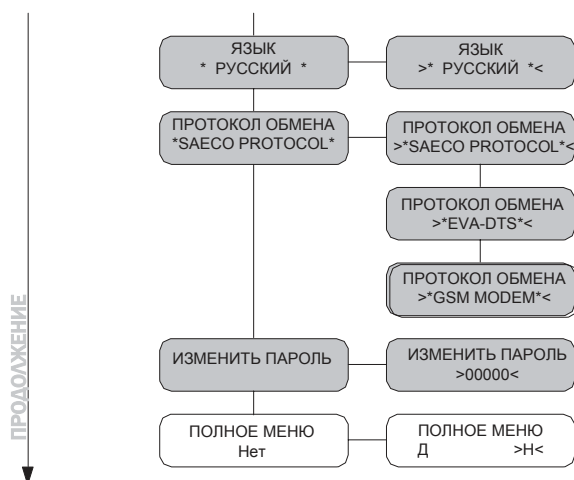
ЯЗЫК
* РУССКИЙ *

ЯЗЫК
>* РУССКИЙ *<

ПРОТОКОЛ ОБМЕНА
*SAECO PROTOCOL*

ПРОТОКОЛ ОБМЕНА
>*SAECO PROTOCOL*<

ПРОТОКОЛ ОБМЕНА
>*EVA-DTS*<

ПРОТОКОЛ ОБМЕНА
>*GSM MODEM*<

ИЗМЕНИТЬ ПАРОЛЬ

ИЗМЕНИТЬ ПАРОЛЬ
>00000<

ПОЛНОЕ МЕНЮ
Нет

ПОЛНОЕ МЕНЮ
Д >Н<

ПРОДОЛЖЕНИЕ